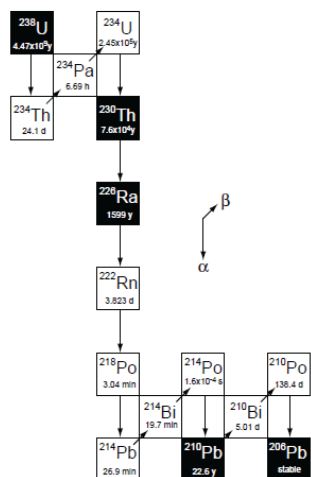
$^{238}$U
4.47x10$^{9}$y

$^{234}$U
2.45x10$^{5}$y

$^{234}$Pa
6.69 h

$^{234}$Th
24.1 d

$^{230}$Th
7.6x10$^{4}$y

$^{226}$Ra
1599 y

β

α

$^{222}$Rn
3.823 d

$^{218}$Po
3.04 min

$^{214}$Po
1.6x10$^{-4}$ s

$^{210}$Po
138.4 d

$^{214}$Bi
19.7 min

$^{210}$Bi
5.01 d

$^{214}$Pb
26.9 min

$^{210}$Pb
22.6 y

$^{206}$Pb
stable